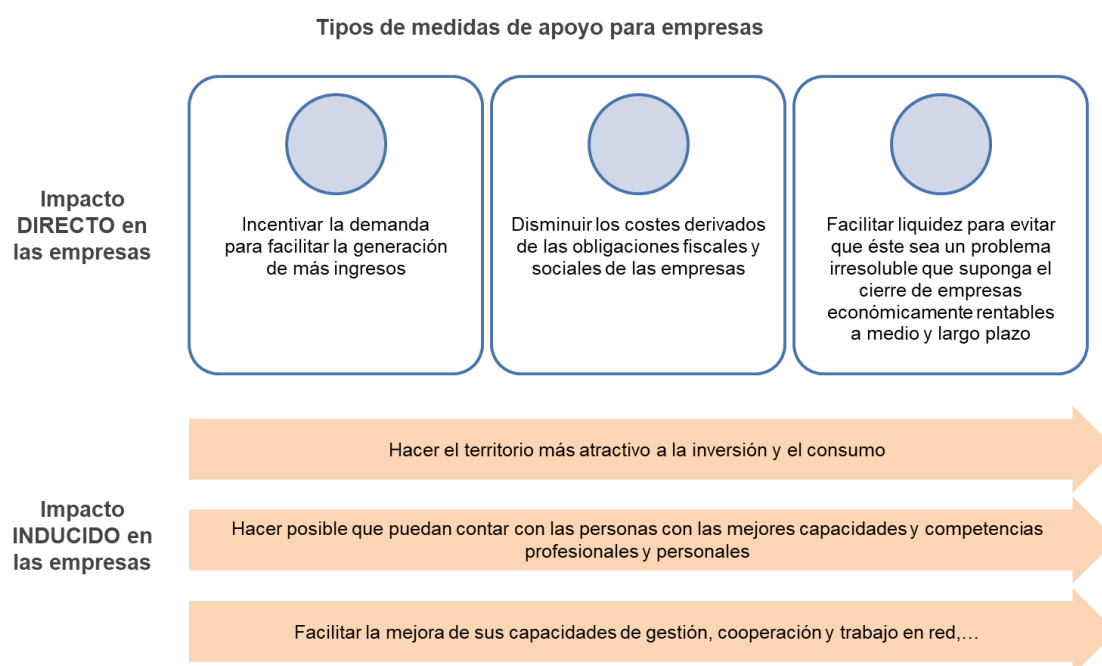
Tipos de medidas de apoyo para empresas

Impacto DIRECTO en las empresas

Incentivar la demanda para facilitar la generación de más ingresos

Disminuir los costes derivados de las obligaciones fiscales y sociales de las empresas

Facilitar liquidez para evitar que éste sea un problema irresoluble que suponga el cierre de empresas económicamente rentables a medio y largo plazo

Impacto INDUCIDO en las empresas

Hacer el territorio más atractivo a la inversión y el consumo

Hacer posible que puedan contar con las personas con las mejores capacidades y competencias profesionales y personales

Facilitar la mejora de sus capacidades de gestión, cooperación y trabajo en red,…